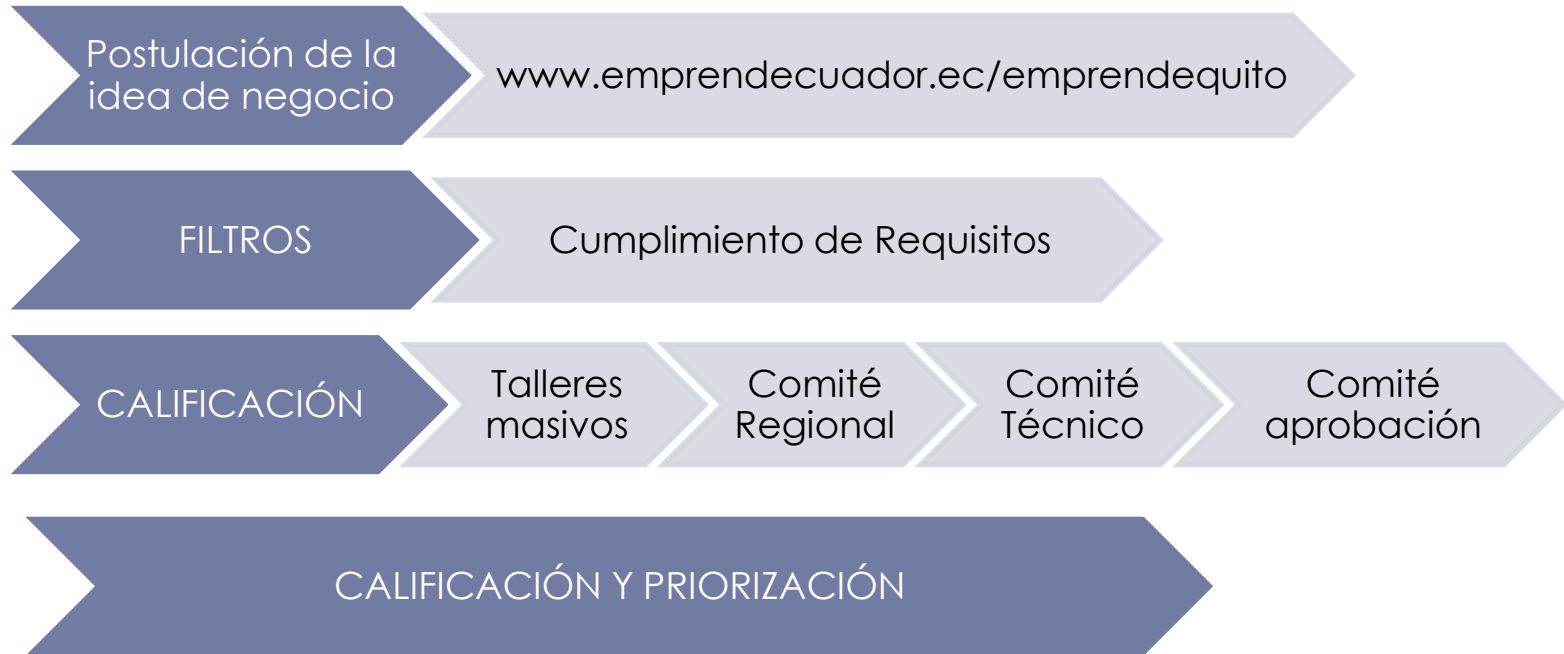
Postulación de la idea de negocio

www.emprendecuador.ec/emprendequito

FILTROS

Cumplimiento de Requisitos

CALIFICACIÓN

Talleres masivos

Comité Regional

Comité Técnico

Comité aprobación

CALIFICACIÓN Y PRIORIZACIÓN